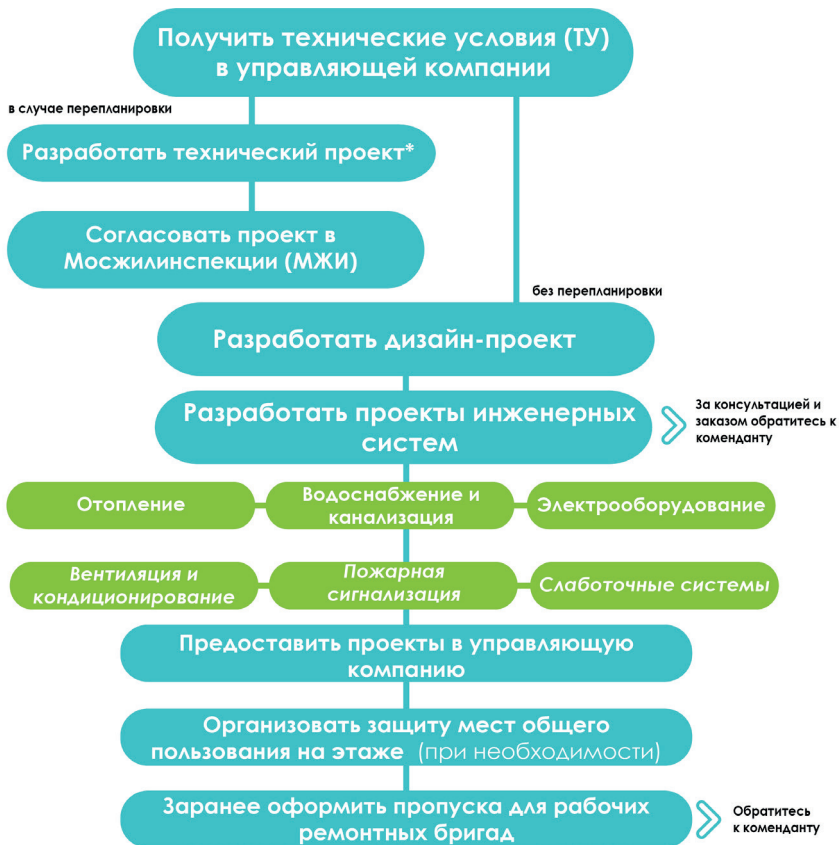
Получить технические условия (ТУ) в управляющей компании

в случае перепланировки

Разработать технический проект*

Согласовать проект в Мосжилинспекции (МЖИ)

без перепланировки

Разработать дизайн-проект

Разработать проекты инженерных систем

За консультацией и заказом обратитесь к коменданту

Отопление

Водоснабжение и канализация

Электрооборудование

Вентиляция и кондиционирование

Пожарная сигнализация

Слаботочные системы

Предоставить проекты в управляющую компанию

Организовать защиту мест общего пользования на этаже (при необходимости)

Заранее оформить пропуска для рабочих ремонтных бригад

Обратитесь к коменданту